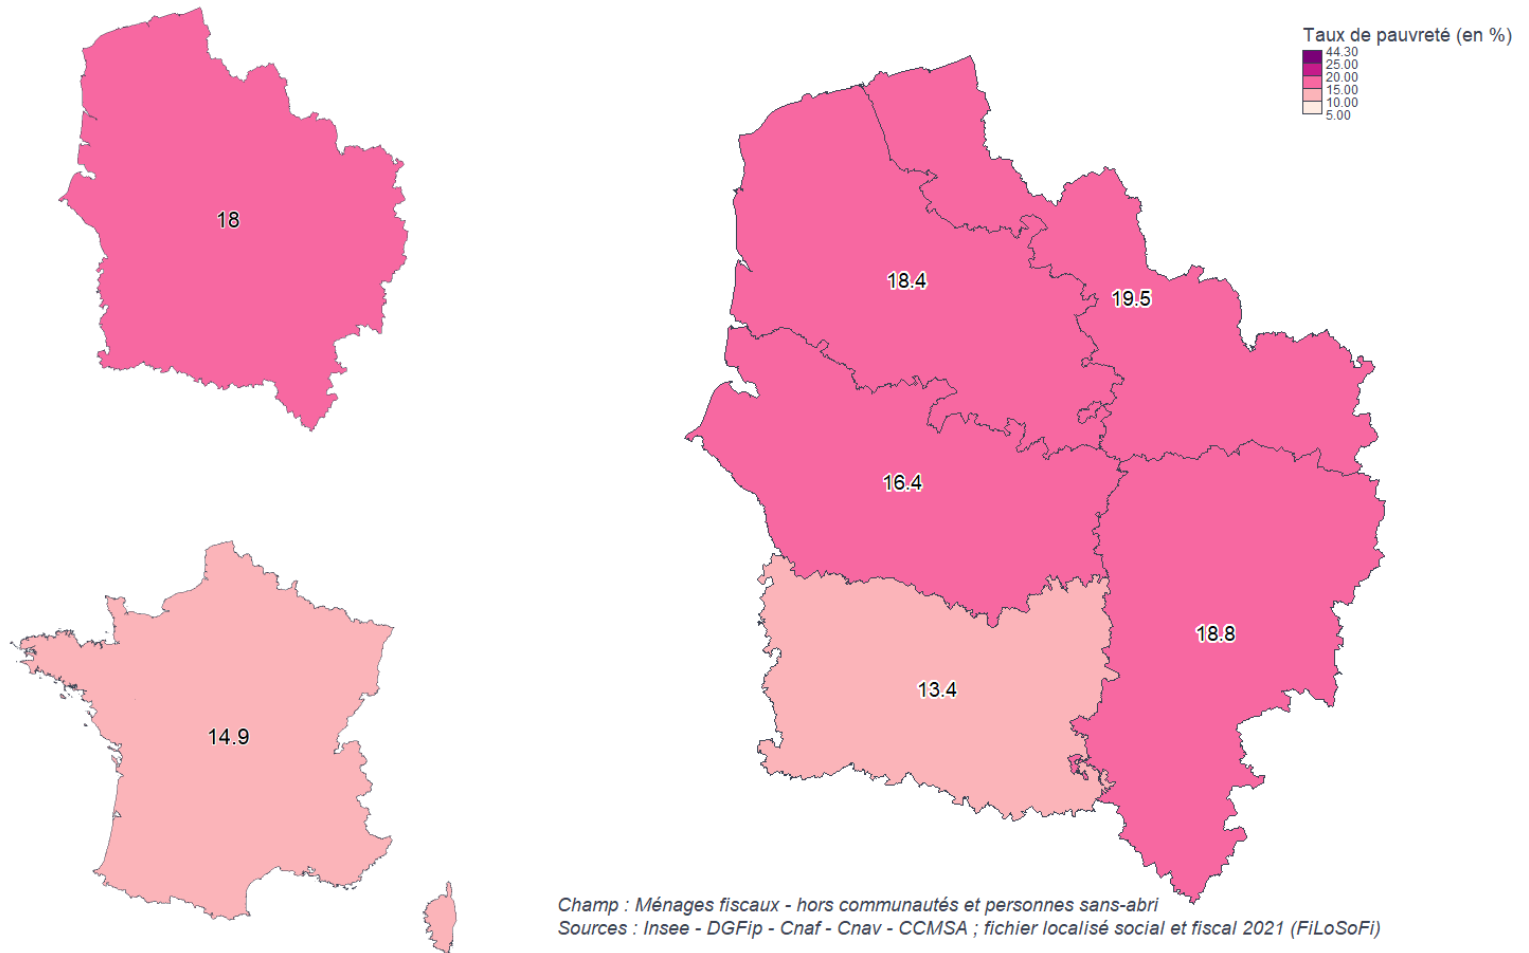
Taux de pauvreté (en %)
44.30
25.00
20.00
15.00
10.00
5.00

18

18.4

19.5

16.4

18.8

13.4

14.9

Champ : Ménages fiscaux - hors communautés et personnes sans-abri
Sources : Insee - DGFip - Cnaf - Cnav - CCMSA ; fichier localisé social et fiscal 2021 (FiLoSoFi)